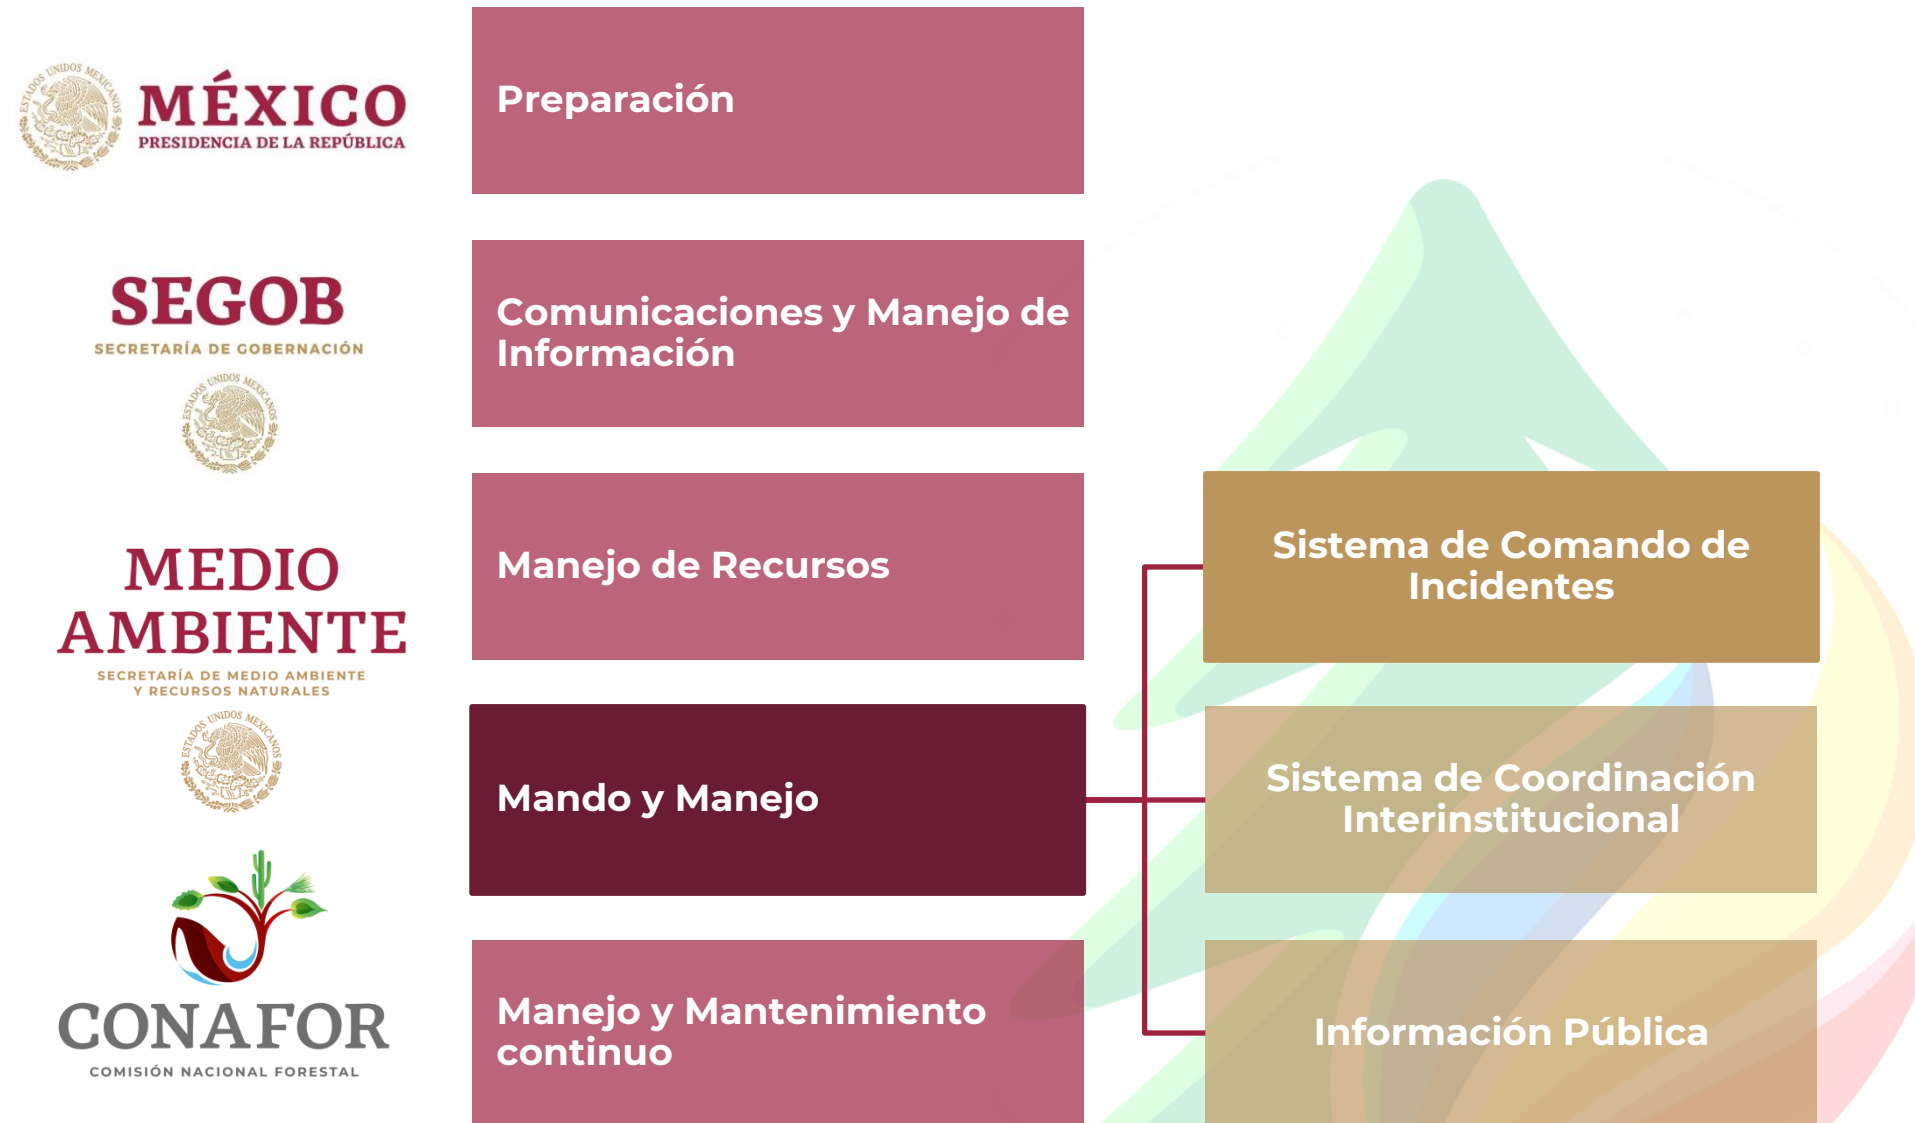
ESTADOS UNIDOS MEXICANOS
MÉXICO
PRESIDENCIA DE LA REPÚBLICA

SEGOB
SECRETARÍA DE GOBERNACIÓN
ESTADOS UNIDOS MEXICANOS

MEDIO AMBIENTE
SECRETARÍA DE MEDIO AMBIENTE Y RECURSOS NATURALES
ESTADOS UNIDOS MEXICANOS

CONAFOR
COMISIÓN NACIONAL FORESTAL

Preparación

Comunicaciones y Manejo de Información

Manejo de Recursos

Mando y Manejo

Manejo y Mantenimiento continuo

Sistema de Comando de Incidentes

Sistema de Coordinación Interinstitucional

Información Pública